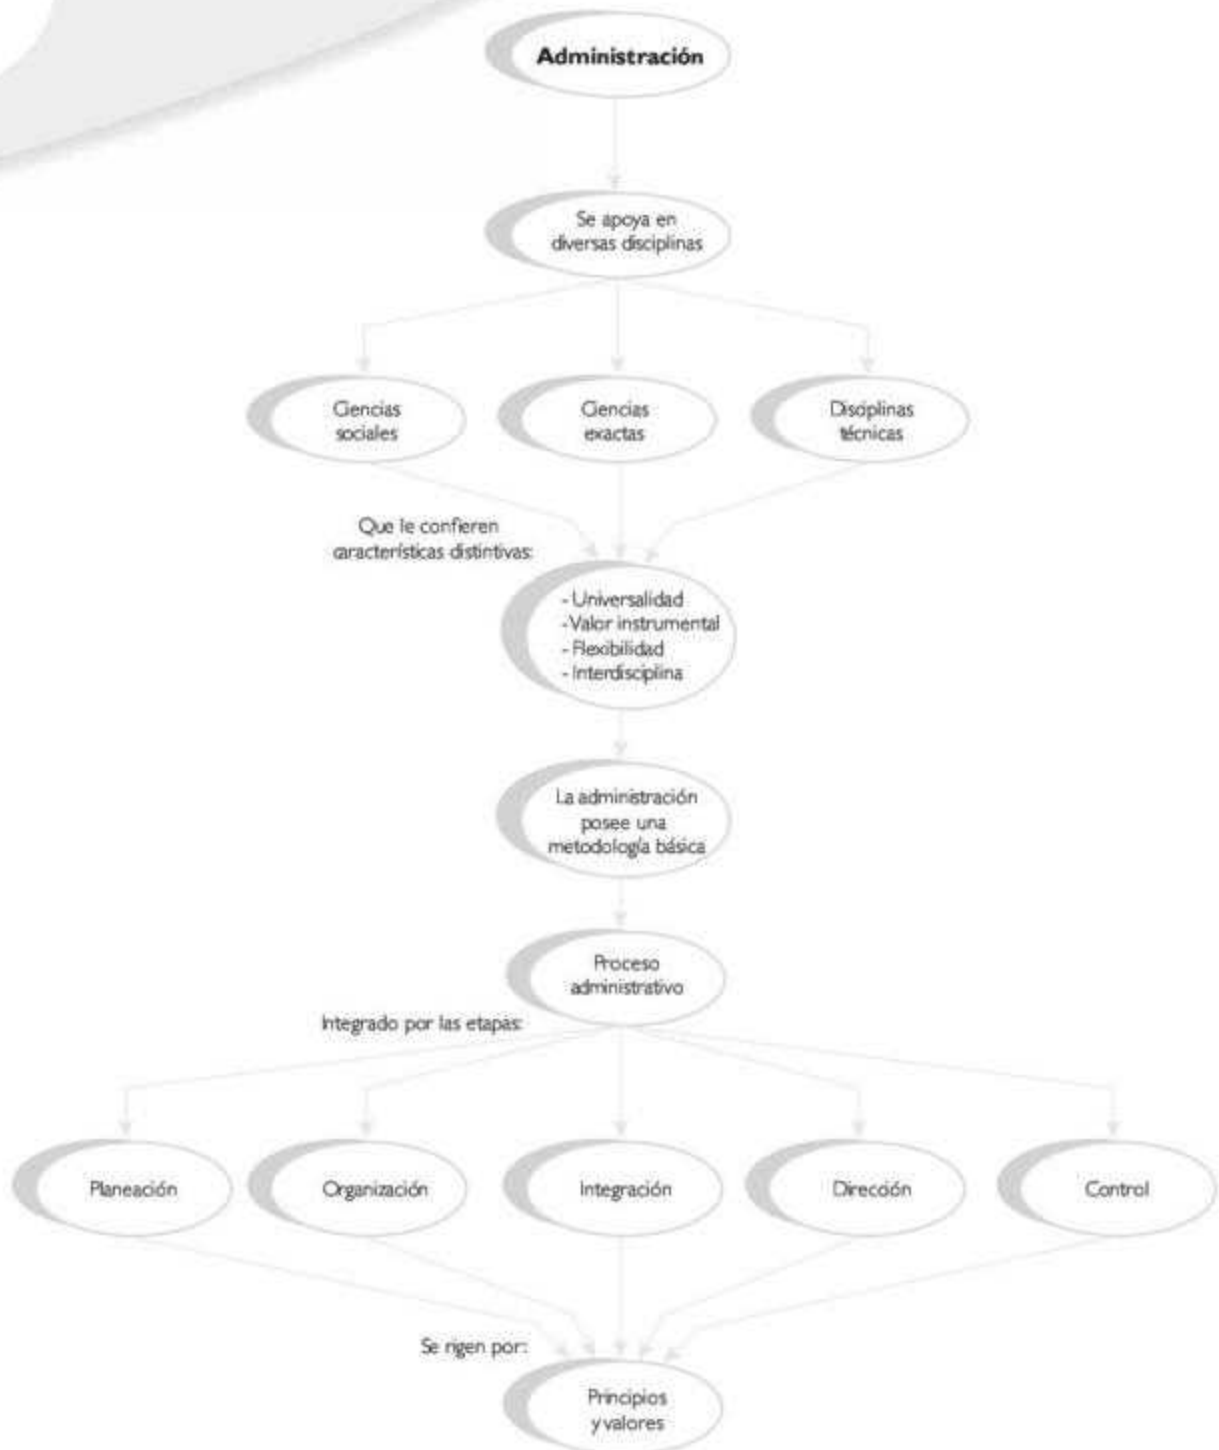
Administración

Se apoya en diversas disciplinas

Ciencias sociales

Ciencias exactas

Disciplinas técnicas

Que le confieren características distintivas:

- Universalidad
- Valor instrumental
- Flexibilidad
- Interdisciplina

La administración posee una metodología básica

Proceso administrativo

Integrado por las etapas:

Planeación

Organización

Integración

Dirección

Control

Se rigen por:

Principios y valores